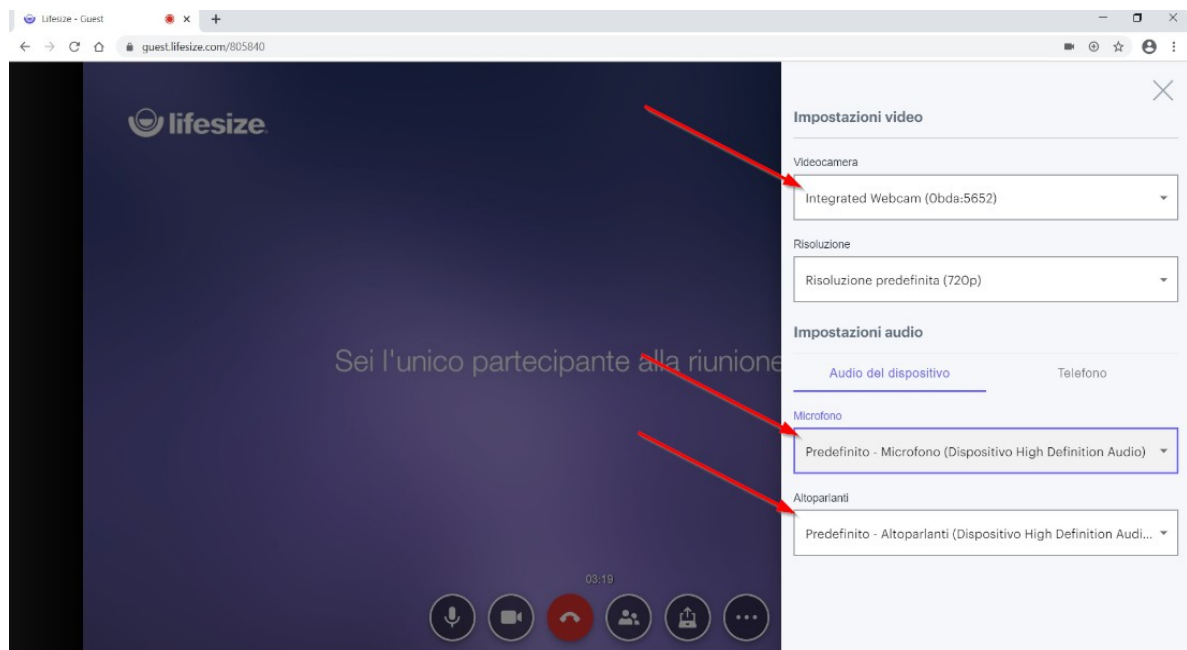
Lifesize - Guest

guest.lifesize.com/805840

lifesize

Sei l'unico partecipante alla riunione

03:19

Impostazioni video

Videocamera

Integrated Webcam (0bda:5652)

Risoluzione

Risoluzione predefinita (720p)

Impostazioni audio

Audio del dispositivo

Telefono

Microfono

Predefinito - Microfono (Dispositivo High Definition Audio)

Altoparlanti

Predefinito - Altoparlanti (Dispositivo High Definition Audi...